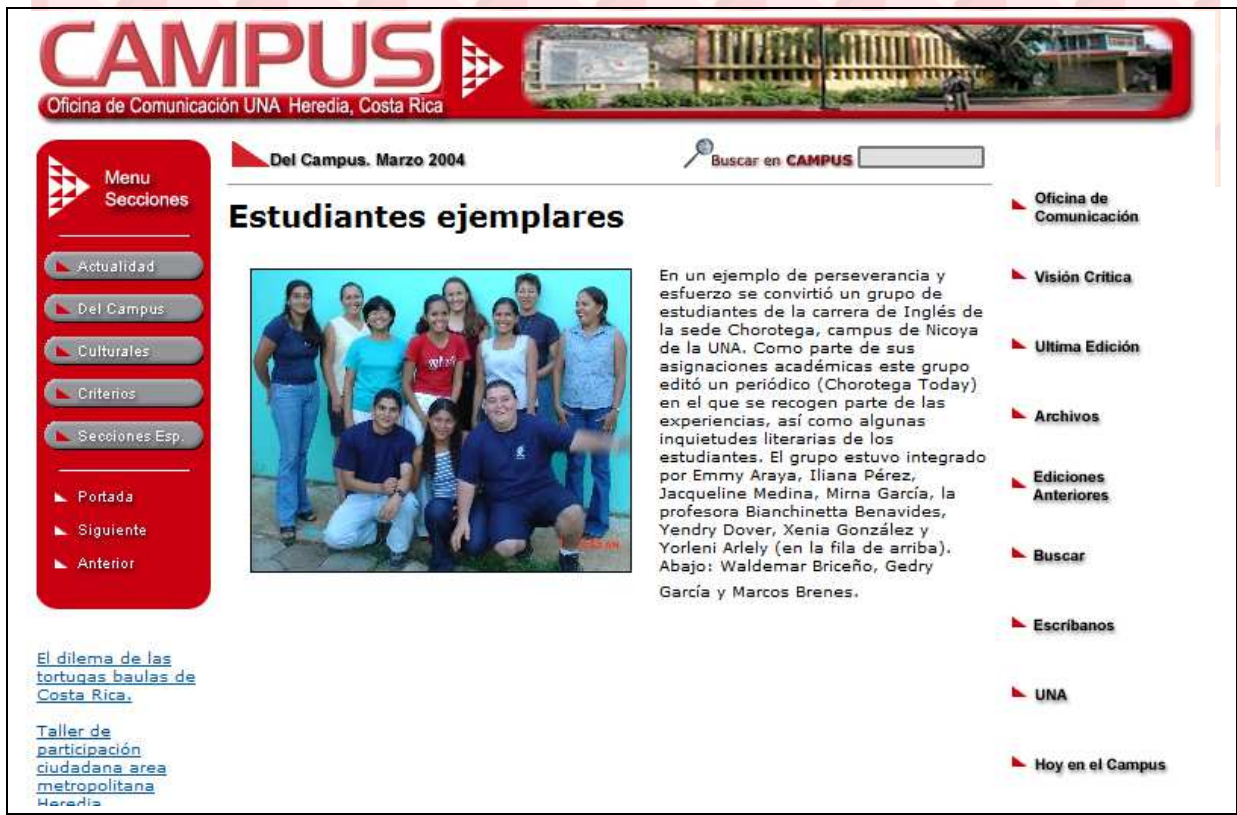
CAMPUS
Oficina de Comunicación UNA Heredia, Costa Rica

Menu
Secciones

Actualidad
Del Campus
Culturales
Criterios
Secciones Esp.

Portada
Siguiente
Anterior

El dilema de las tortugas baulas de Costa Rica.

Taller de participación ciudadana area metropolitana Heredia

Del Campus. Marzo 2004

Buscar en CAMPUS

Estudiantes ejemplares

En un ejemplo de perseverancia y esfuerzo se convirtió un grupo de estudiantes de la carrera de Inglés de la sede Chorotega, campus de Nicoya de la UNA. Como parte de sus asignaciones académicas este grupo editó un periódico (Chorotega Today) en el que se recogen parte de las experiencias, así como algunas inquietudes literarias de los estudiantes. El grupo estuvo integrado por Emmy Araya, Iliana Pérez, Jacqueline Medina, Mirna García, la profesora Bianchinetta Benavides, Yendry Dover, Xenia González y Yorleni Arlely (en la fila de arriba). Abajo: Waldemar Briceño, Gedry García y Marcos Brenes.

Oficina de Comunicación
Visión Critica
Ultima Edición
Archivos
Ediciones Anteriores
Buscar
Escríbanos
UNA
Hoy en el Campus